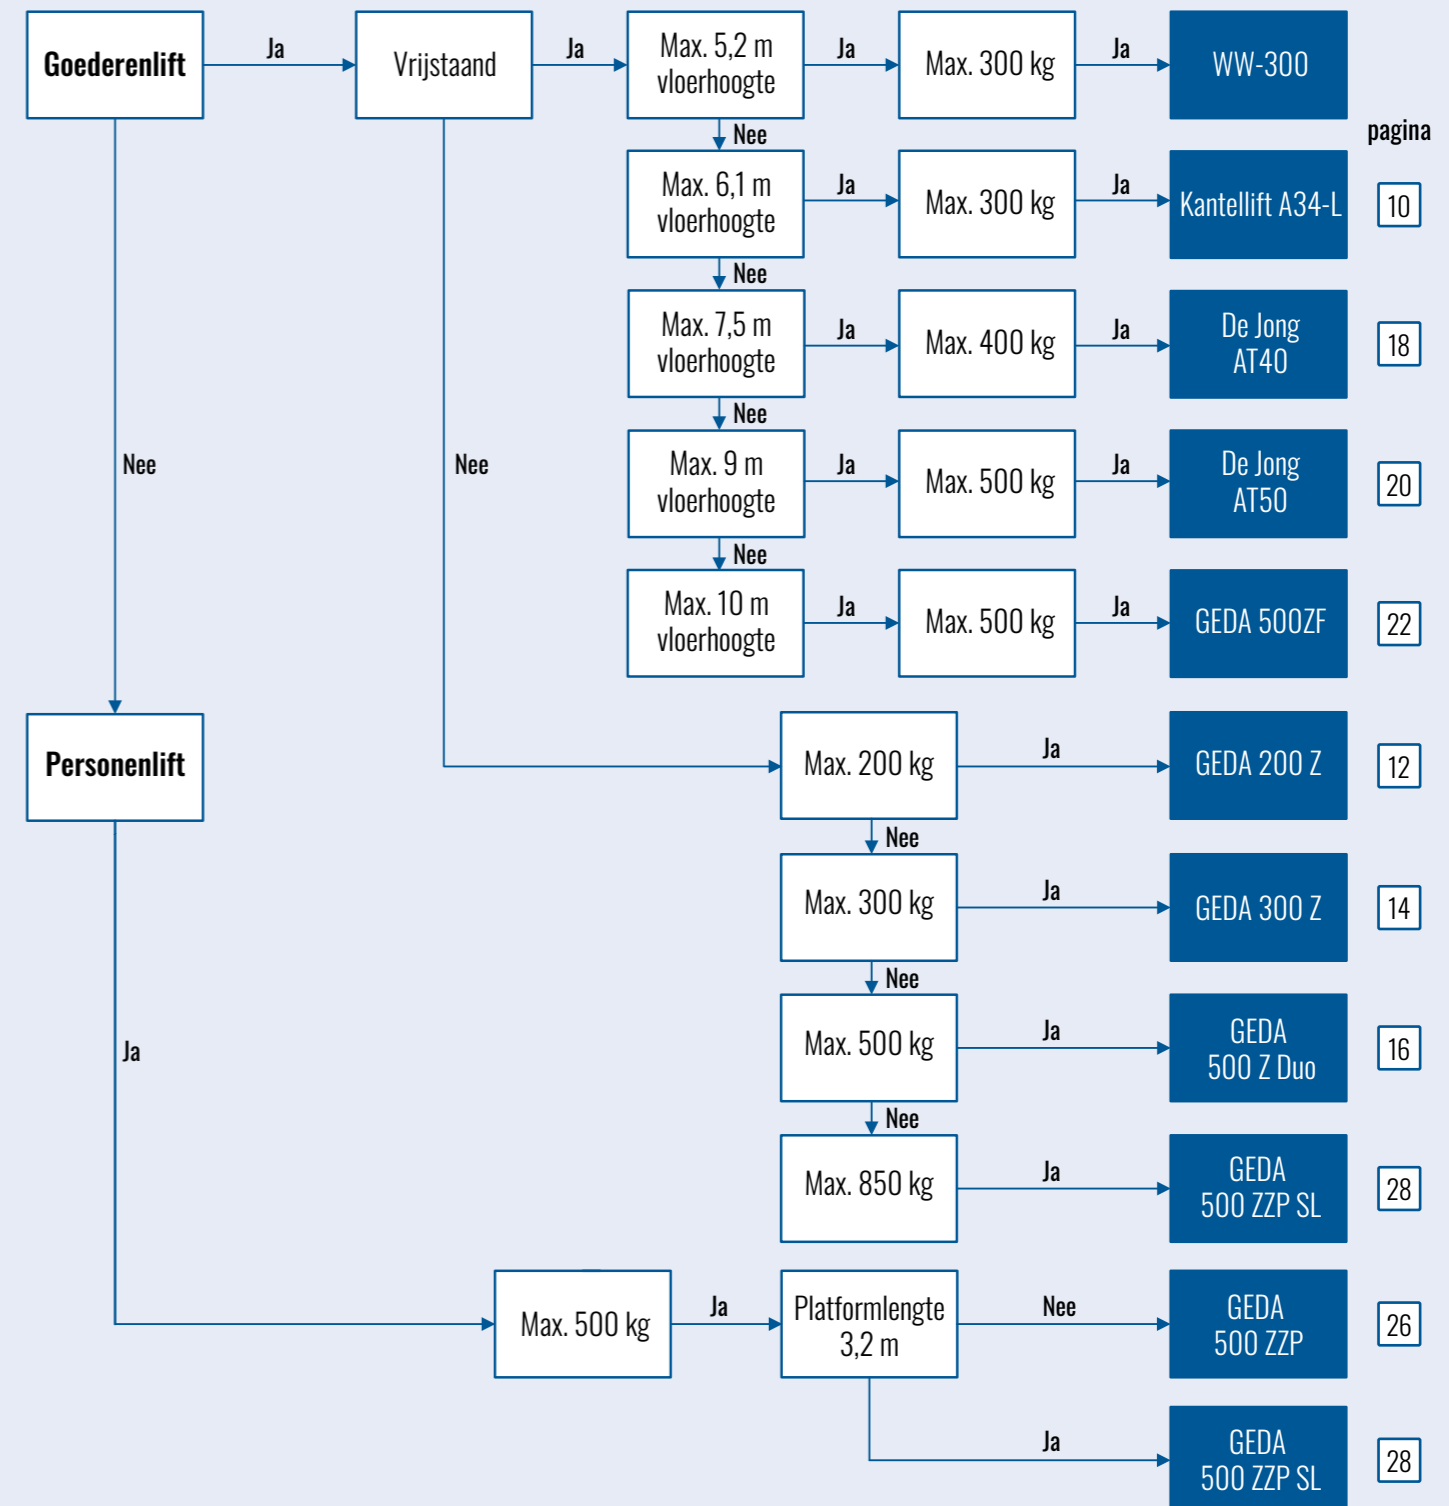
Goederenlift
Ja
Vrijstaand
Ja
Max. 5,2 m vloerhoogte
Ja
Max. 300 kg
Ja
WW-300

pagina

Nee
Max. 6,1 m vloerhoogte
Ja
Max. 300 kg
Ja
Kantellift A34-L
10

Nee
Max. 7,5 m vloerhoogte
Ja
Max. 400 kg
Ja
De Jong AT40
18

Nee
Nee
Nee
Max. 9 m vloerhoogte
Ja
Max. 500 kg
Ja
De Jong AT50
20

Nee
Max. 10 m vloerhoogte
Ja
Max. 500 kg
Ja
GEDA 500ZF
22

Personenlift
Max. 200 kg
Ja
GEDA 200 Z
12

Nee
Max. 300 kg
Ja
GEDA 300 Z
14

Nee
Ja
Max. 500 kg
Ja
GEDA 500 Z Duo
16

Nee
Max. 850 kg
Ja
GEDA 500 ZZP SL
28

Max. 500 kg
Ja
Platformlengte 3,2 m
Nee
GEDA 500 ZZP
26

Ja
GEDA 500 ZZP SL
28